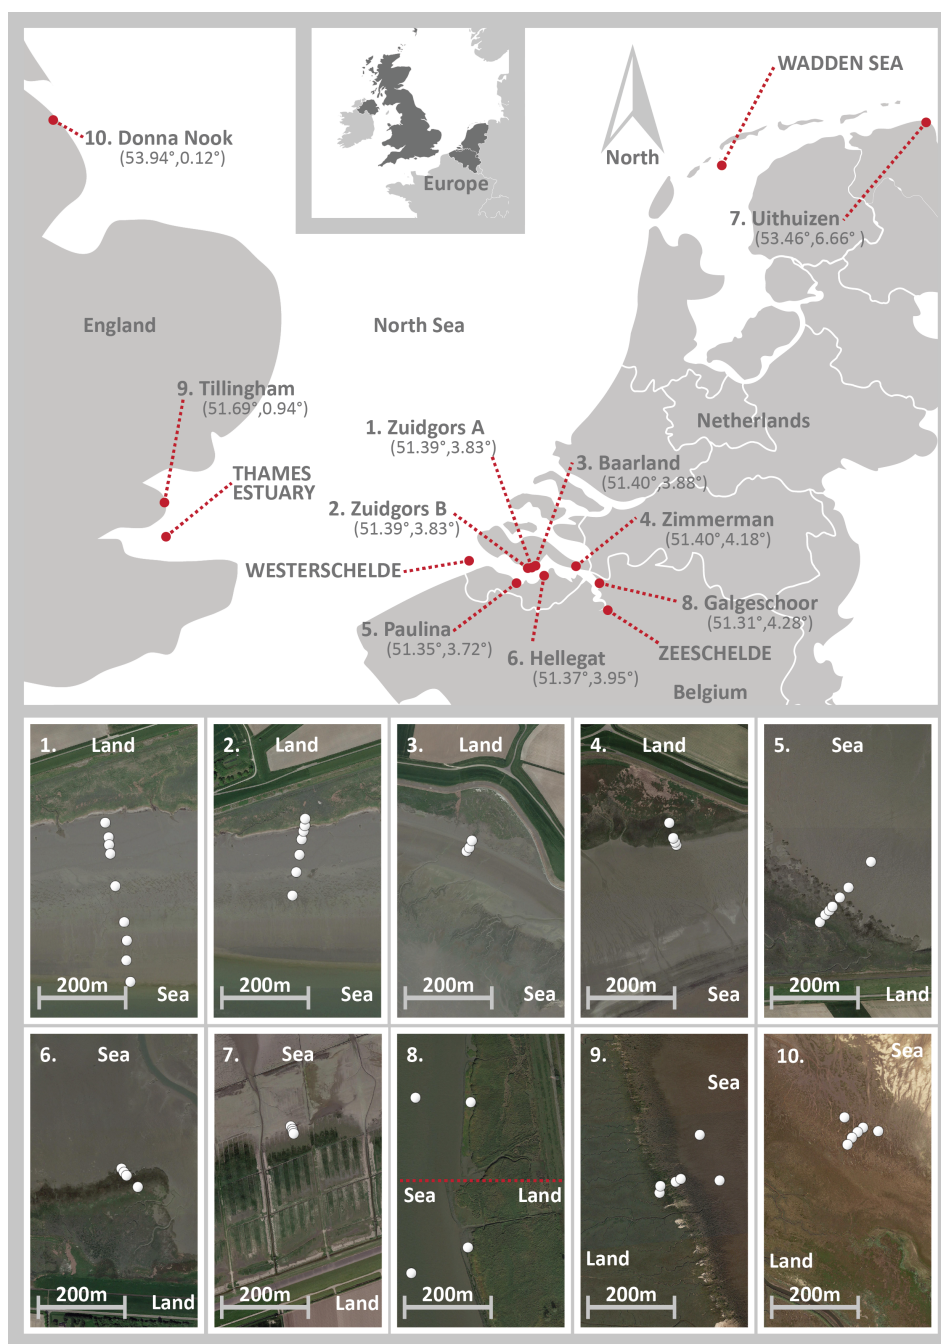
Europe

North

WADDEN SEA

10. Donna Nook
(53.94°,0.12°)

7. Uithuizen
(53.46°,6.66°)

England

North Sea

Netherlands

9. Tillingham
(51.69°,0.94°)

THAMES ESTUARY

1. Zuidgors A
(51.39°,3.83°)

3. Baarland
(51.40°,3.88°)

2. Zuidgors B
(51.39°,3.83°)

4. Zimmerman
(51.40°,4.18°)

WESTERSCHELDE

8. Galgeschoor
(51.31°,4.28°)

5. Paulina
(51.35°,3.72°)

6. Hellegat
(51.37°,3.95°)

ZEESCHELDE

Belgium

1. Land 200m Sea

2. Land 200m Sea

3. Land 200m Sea

4. Land 200m Sea

5. Sea 200m Land

6. Sea 200m Land

7. Sea 200m Land

8. Sea Land 200m

9. Sea Land 200m

10. Sea Land 200m